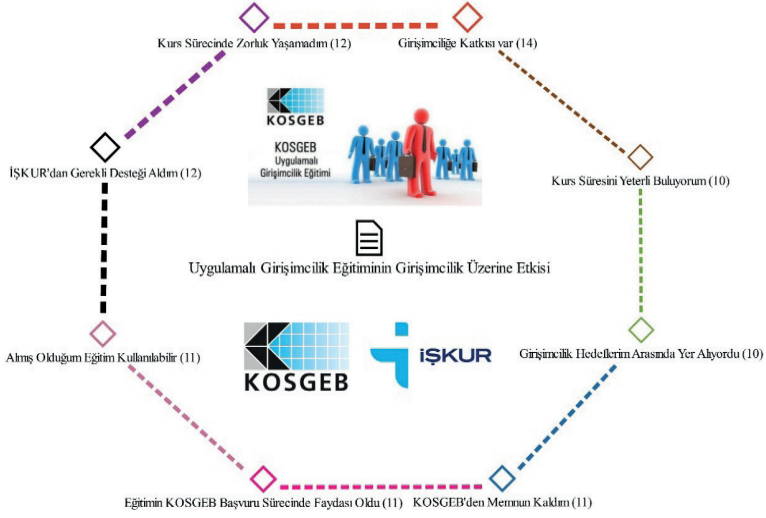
Kurs Sürecinde Zorluk Yaşamadım (12)

Girişimciliğe Katkısı var (14)

İŞKUR'dan Gerekli Desteği Aldım (12)

KOSGEB

KOSGEB
Uygulamalı
Girişimcilik Eğitimi

Kurs Süresini Yeterli Buluyorum (10)

Uygulamalı Girişimcilik Eğitiminin Girişimcilik Üzerine Etkisi

Almış Olduğum Eğitim Kullanılabilir (11)

KOSGEB

İŞKUR

Girişimcilik Hedeflerim Arasında Yer Alıyordu (10)

Eğitimin KOSGEB Başvuru Sürecinde Faydası Oldu (11)

KOSGEB'den Memnun Kaldım (11)